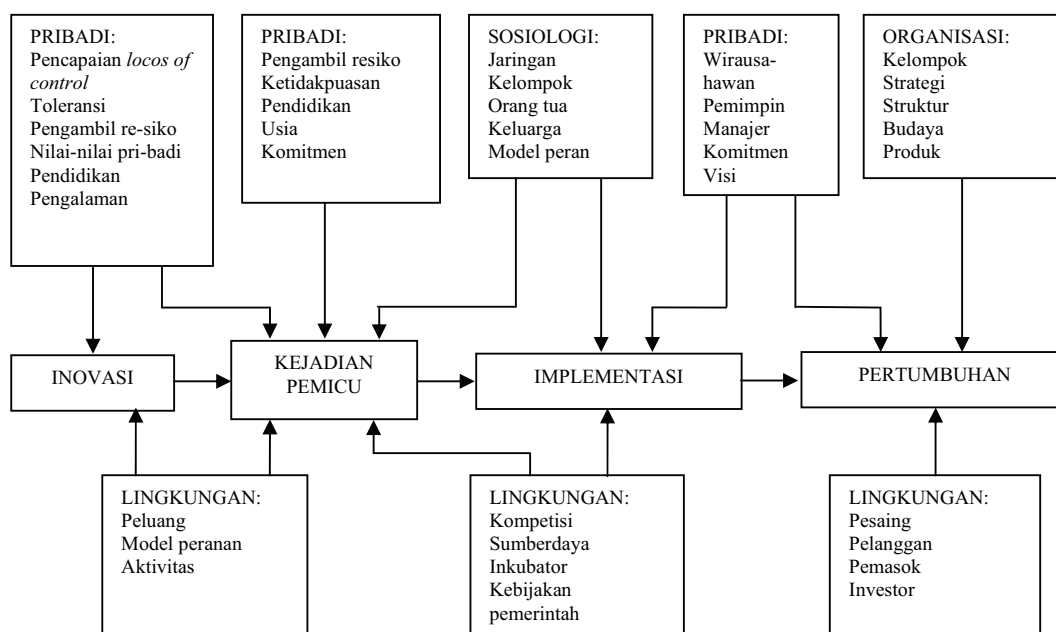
PRIBADI:
Pencapaian *locos of control*
Toleransi
Pengambil re-siko
Nilai-nilai pri-badi
Pendidikan
Pengalaman

PRIBADI:
Pengambil resiko
Ketidakpuasan
Pendidikan
Usia
Komitmen

SOSIOLOGI:
Jaringan
Kelompok
Orang tua
Keluarga
Model peran

PRIBADI:
Wirausahawan
Pemimpin
Manajer
Komitmen
Visi

ORGANISASI:
Kelompok
Strategi
Struktur
Budaya
Produk

INOVASI

KEJADIAN PEMICU

IMPLEMENTASI

PERTUMBUHAN

LINGKUNGAN:
Peluang
Model peranan
Aktivitas

LINGKUNGAN:
Kompetisi
Sumberdaya
Inkubator
Kebijakan pemerintah

LINGKUNGAN:
Pesaing
Pelanggan
Pemasok
Investor